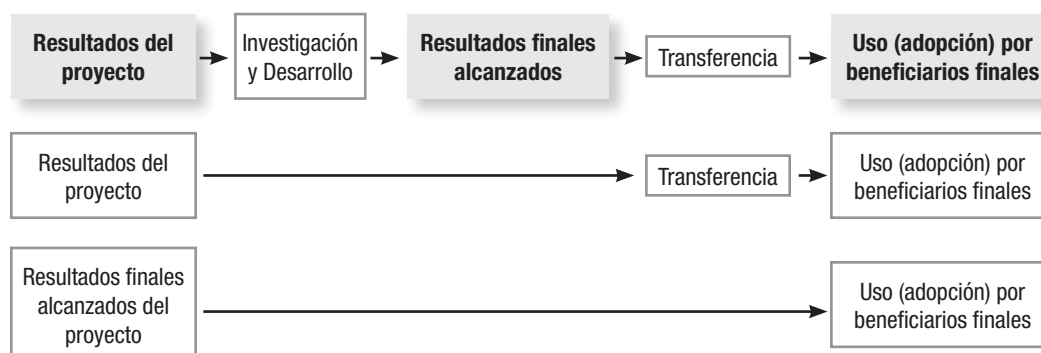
Resultados del proyecto

Investigación y Desarrollo

Resultados finales alcanzados

Transferencia

Uso (adopción) por beneficiarios finales

Resultados del proyecto

Transferencia

Uso (adopción) por beneficiarios finales

Resultados finales alcanzados del proyecto

Uso (adopción) por beneficiarios finales